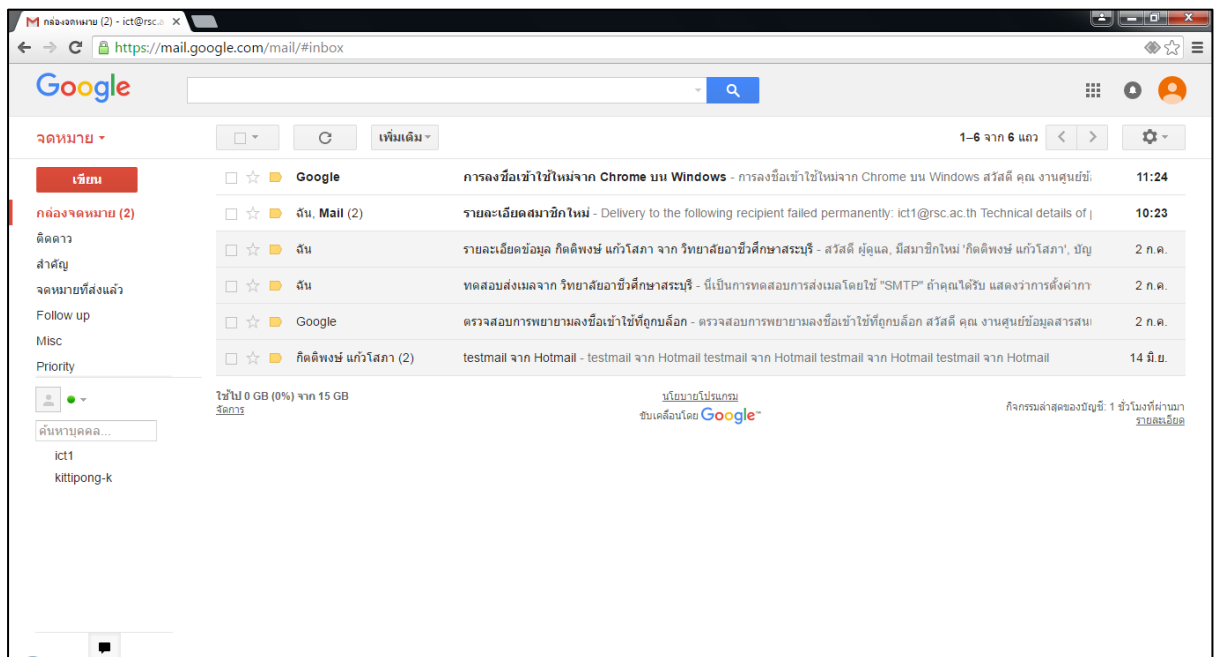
กล่องจดหมาย (2) - ict@rsc.a

https://mail.google.com/mail/#inbox

Google

จดหมาย

เพิ่มเติม

1–6 จาก 6 แถว

เขียน

กล่องจดหมาย (2)
ติดดาว
สำคัญ
จดหมายที่ส่งแล้ว
Follow up
Misc
Priority

ค้นหาบุคคล...
ict1
kittipong-k

| | | | |
|---|---|---|---|
| Google | การลงชื่อเข้าใช้ใหม่จาก Chrome บน Windows - การลงชื่อเข้าใช้ใหม่จาก Chrome บน Windows สวัสดี คุณ งานศูนย์ข้ | 11:24 |
| ฉัน, Mail (2) | รายละเอียดสมาชิกใหม่ - Delivery to the following recipient failed permanently: ict1@rsc.ac.th Technical details of | 10:23 |
| ฉัน | รายละเอียดข้อมูล กิตติพงษ์ แก้วโสภา จาก วิทยาลัยอาชีวศึกษาสระบุรี - สวัสดี ผู้ดูแล, มีสมาชิกใหม่ 'กิตติพงษ์ แก้วโสภา', บัญ | 2 ก.ค. |
| ฉัน | ทดสอบส่งเมลจาก วิทยาลัยอาชีวศึกษาสระบุรี - นี่เป็นการทดสอบการส่งเมลโดยใช้ "SMTP" ถ้าคุณได้รับ แสดงว่าการตั้งค่าก | 2 ก.ค. |
| Google | ตรวจสอบการพยายามลงชื่อเข้าใช้ที่ถูกบล็อก - ตรวจสอบการพยายามลงชื่อเข้าใช้ที่ถูกบล็อก สวัสดี คุณ งานศูนย์ข้อมูลสารสน | 2 ก.ค. |
| กิตติพงษ์ แก้วโสภา (2) | testmail จาก Hotmail - testmail จาก Hotmail testmail จาก Hotmail testmail จาก Hotmail testmail จาก Hotmail | 14 มิ.ย. |

ใช้ไป 0 GB (0%) จาก 15 GB
จัดการ

นโยบายโปรแกรม
ขับเคลื่อนโดย Google

กิจกรรมล่าสุดของบัญชี: 1 ชั่วโมงที่ผ่านมา
รายละเอียด